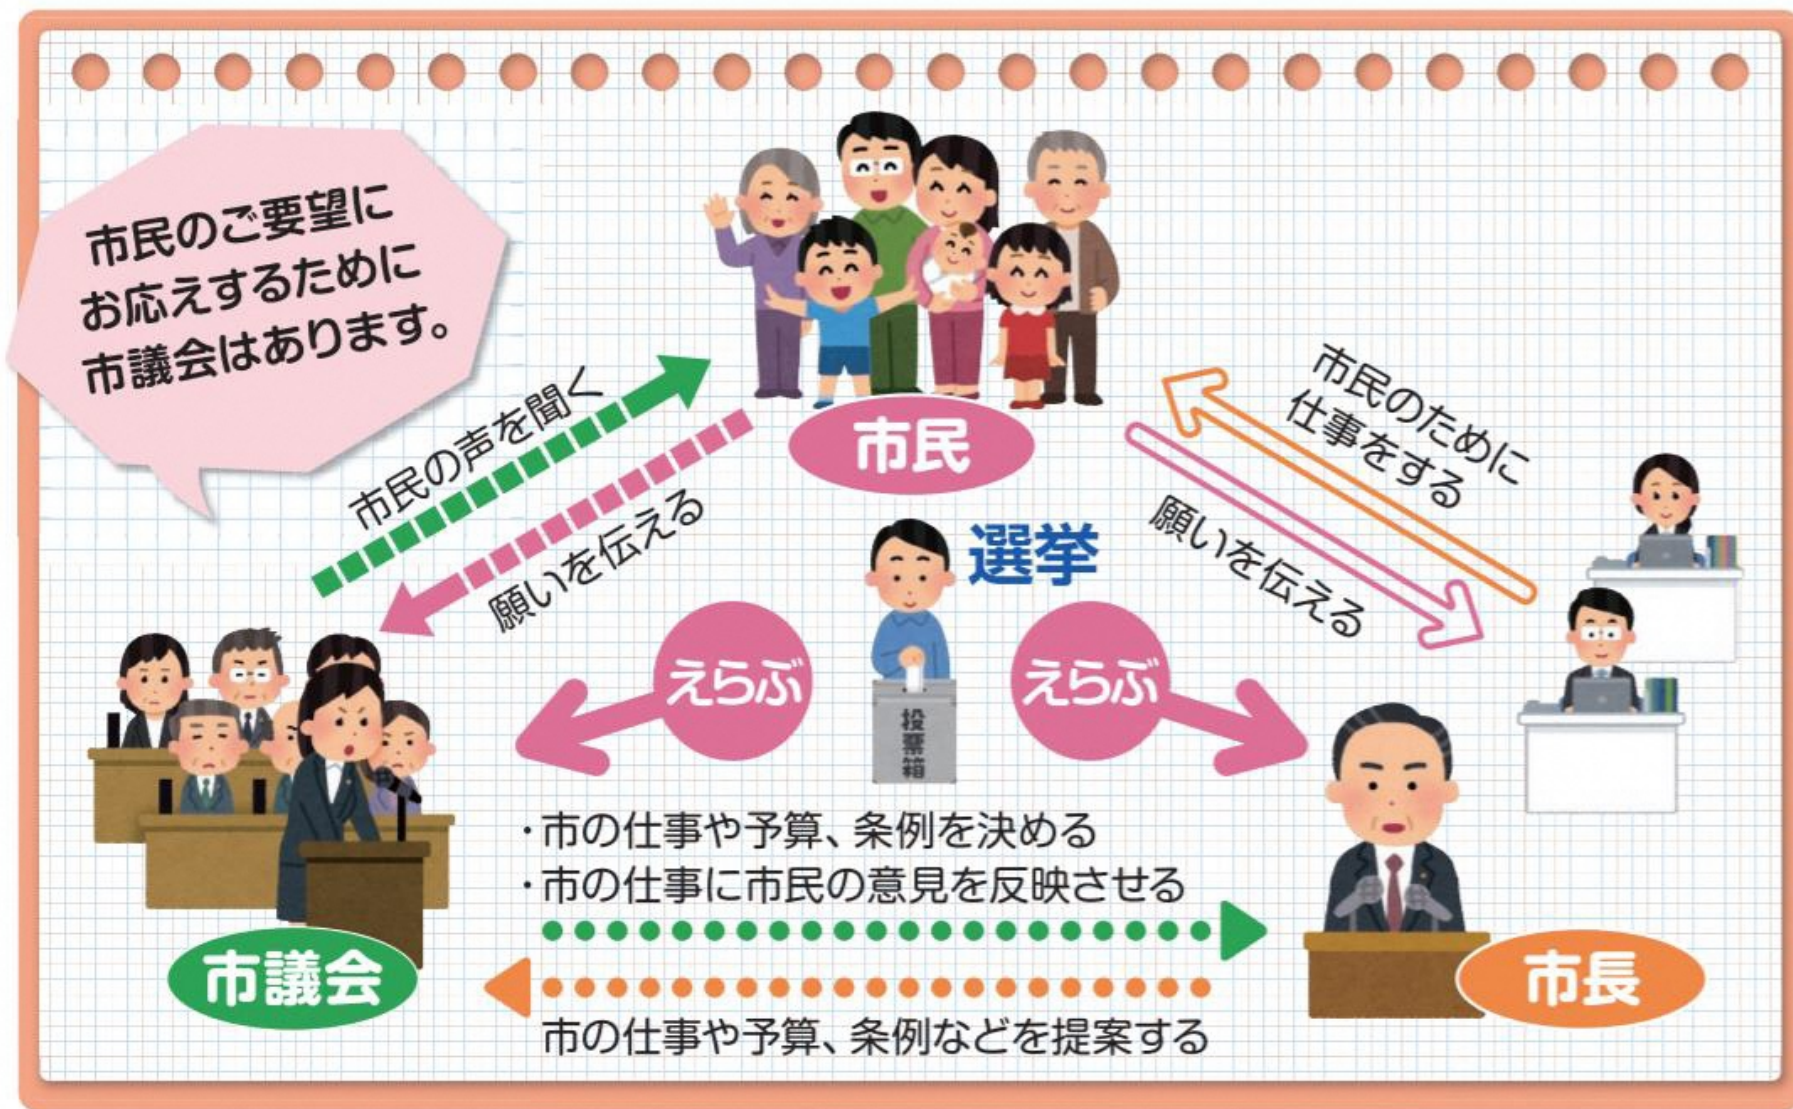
市民のご要望に
お応えするために
市議会はあります。

市民

市民の声を聞く

願いを伝える

市民のために
仕事をする

願いを伝える

選挙

えらぶ

えらぶ

投票箱

・市の仕事や予算、条例を決める
・市の仕事に市民の意見を反映させる

市議会

市長

市の仕事や予算、条例などを提案する